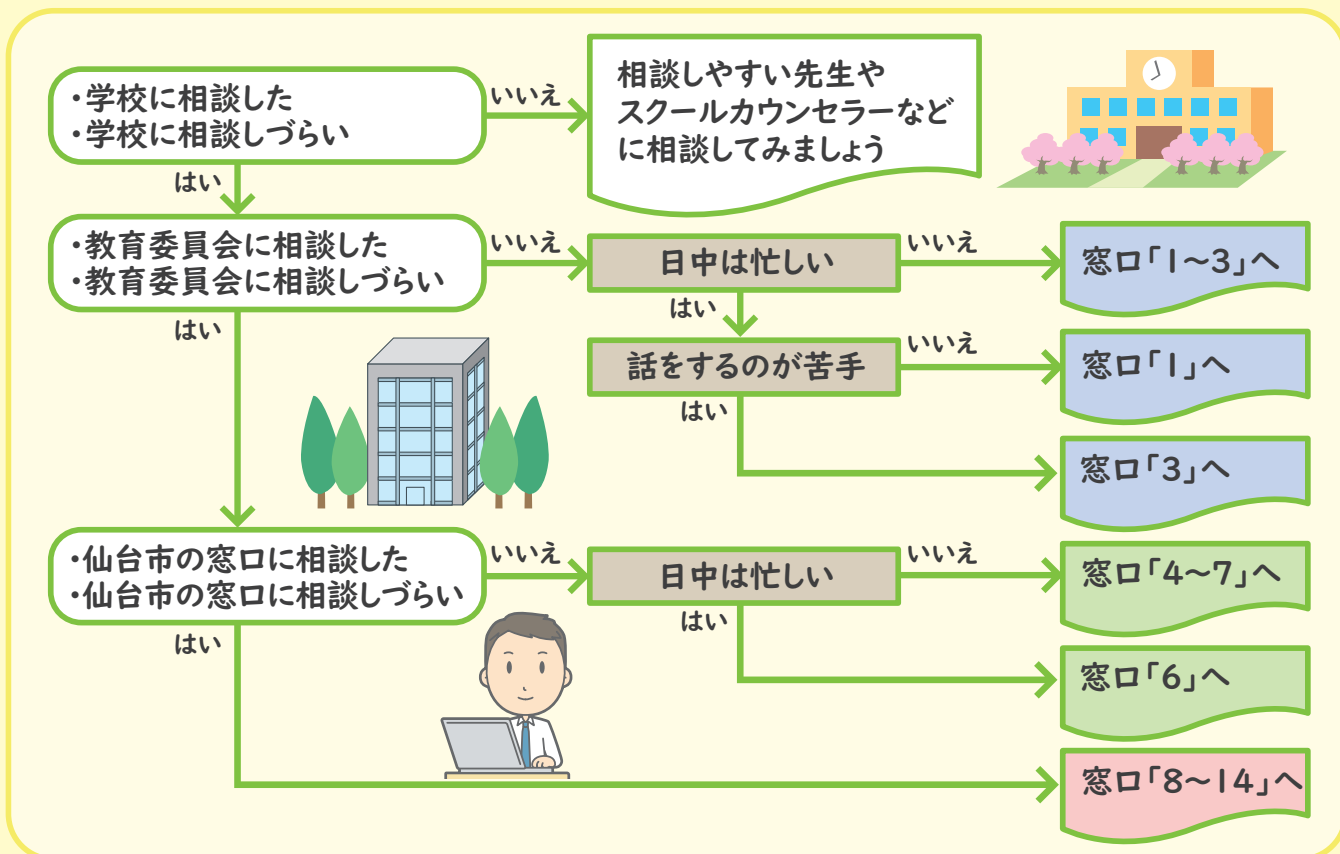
・学校に相談した
・学校に相談しづらい

いいえ

相談しやすい先生やスクールカウンセラーなどに相談してみましょう

はい

・教育委員会に相談した
・教育委員会に相談しづらい

いいえ

日中は忙しい

いいえ

窓口「1～3」へ

はい

話をするのが苦手

いいえ

窓口「1」へ

はい

窓口「3」へ

はい

・仙台市の窓口に相談した
・仙台市の窓口に相談しづらい

いいえ

日中は忙しい

いいえ

窓口「4～7」へ

はい

窓口「6」へ

はい

窓口「8～14」へ